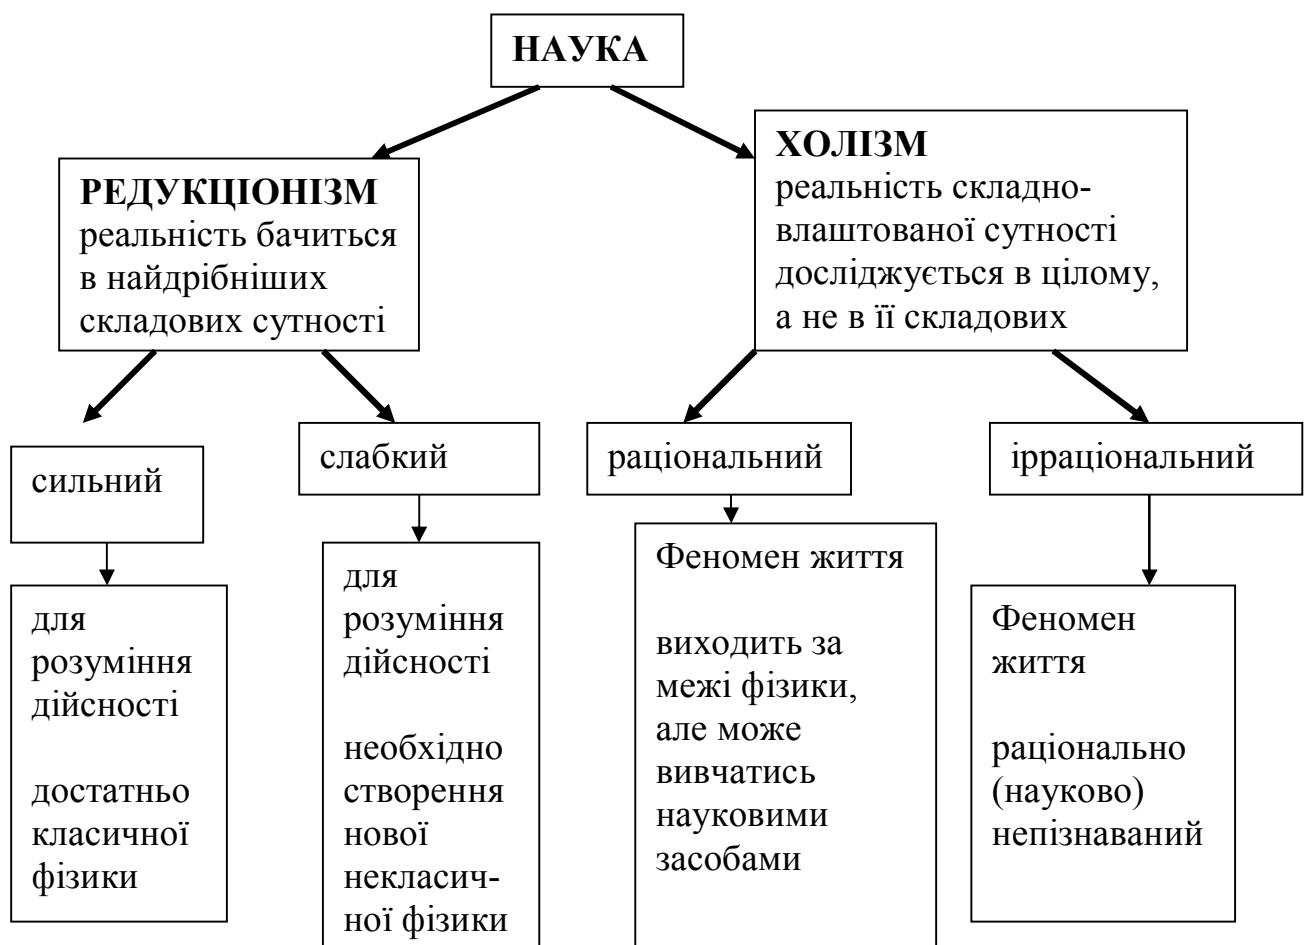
НАУКА

РЕДУКЦІОНІЗМ
реальність бачиться в найдрібніших складових сутності

ХОЛІЗМ
реальність складновлаштованої сутності досліджується в цілому, а не в її складових

сильний

для розуміння дійсності

достатньо класичної фізики

слабкий

для розуміння дійсності

необхідно створення нової некласичної фізики

раціональний

Феномен життя

виходить за межі фізики, але може вивчатись науковими засобами

ірраціональний

Феномен життя

раціонально (науково) непізнаваний